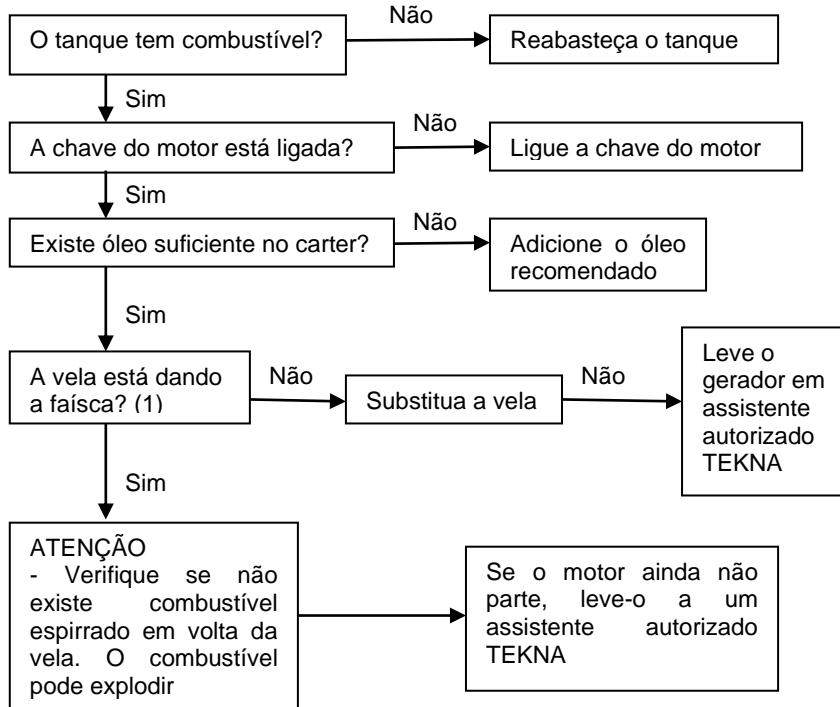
O tanque tem combustível?

Não

Reabasteça o tanque

Sim

A chave do motor está ligada?

Não

Ligue a chave do motor

Sim

Existe óleo suficiente no carter?

Não

Adicione o óleo recomendado

Sim

A vela está dando a faísca? (1)

Não

Substitua a vela

Não

Leve o gerador em assistente autorizado TEKNA

Sim

ATENÇÃO
- Verifique se não existe combustível espirrado em volta da vela. O combustível pode explodir

Se o motor ainda não parte, leve-o a um assistente autorizado TEKNA